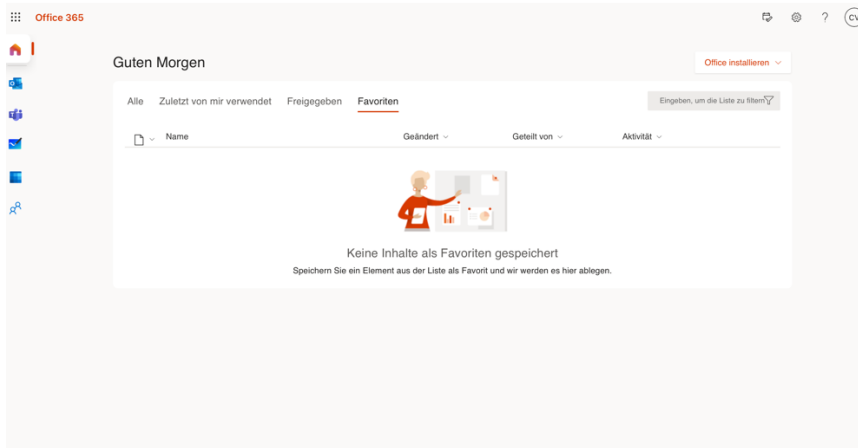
Office 365

?

CV

Guten Morgen

Office installieren

Alle Zuletzt von mir verwendet Freigegeben Favoriten

Eingeben, um die Liste zu filtern

Name Geändert Geteilt von Aktivität

Keine Inhalte als Favoriten gespeichert

Speichern Sie ein Element aus der Liste als Favorit und wir werden es hier ablegen.